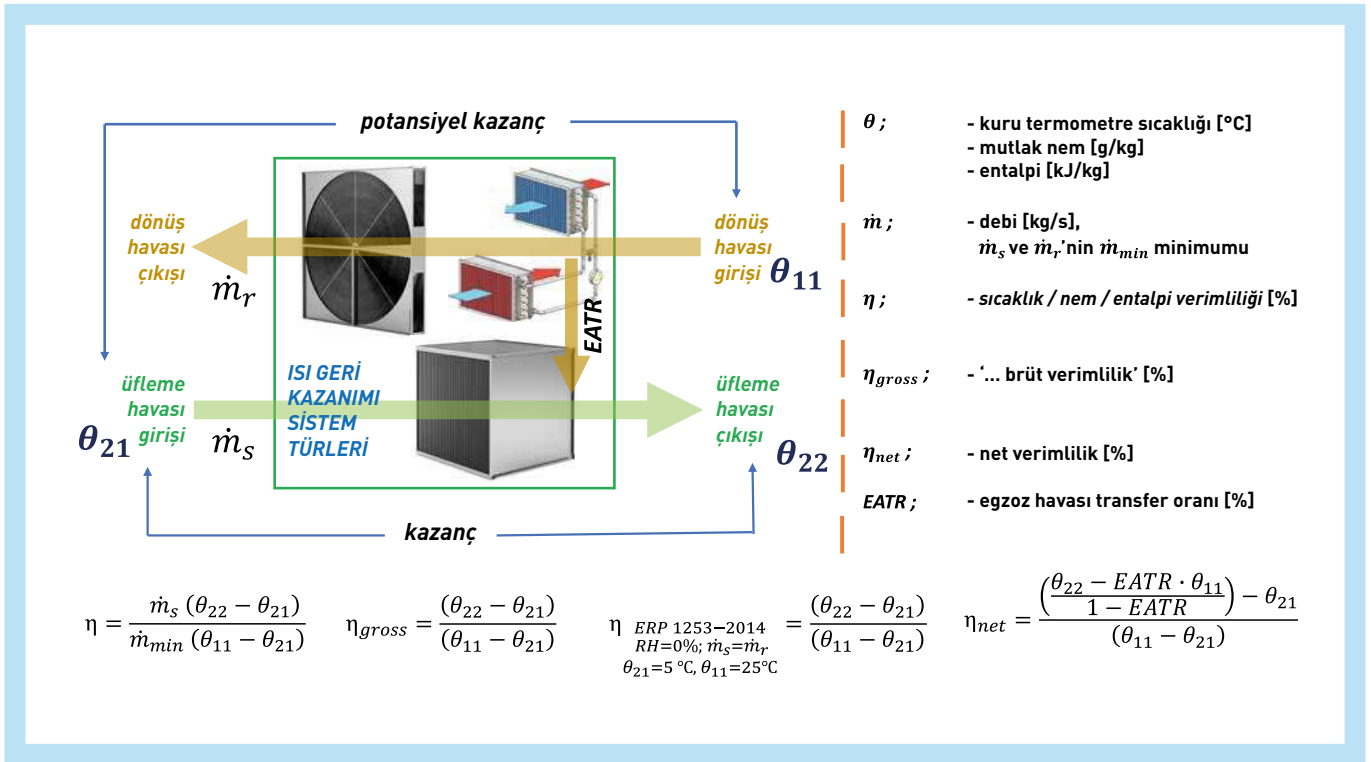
potansiyel kazanç

dönüş havası çıkışı

$\dot{m}_r$

dönüş havası girişi $\theta_{11}$

EATR

üfleme havası girişi

$\theta_{21}$

$\dot{m}_s$

ISI GERİ KAZANIMI SİSTEM TÜRLERİ

üfleme havası çıkışı

$\theta_{22}$

kazanç

$\theta$ ; - kuru termometre sıcaklığı [°C]
- mutlak nem [g/kg]
- entalpi [kJ/kg]

$\dot{m}$ ; - debi [kg/s],
$\dot{m}_s$ ve $\dot{m}_r$'nin $\dot{m}_{min}$ minimumu

$\eta$ ; - sıcaklık / nem / entalpi verimliliği [%]

$\eta_{gross}$ ; - '... brüt verimlilik' [%]

$\eta_{net}$ ; - net verimlilik [%]

EATR ; - egzoz havası transfer oranı [%]

$\eta = \frac{\dot{m}_s\,(\theta_{22}-\theta_{21})}{\dot{m}_{min}\,(\theta_{11}-\theta_{21})}$

$\eta_{gross} = \frac{(\theta_{22}-\theta_{21})}{(\theta_{11}-\theta_{21})}$

$\eta_{ERP\ 1253-2014} = \frac{(\theta_{22}-\theta_{21})}{(\theta_{11}-\theta_{21})}$
$RH=0\%;\ \dot{m}_s=\dot{m}_r$
$\theta_{21}=5\ °C,\ \theta_{11}=25°C$

$\eta_{net} = \frac{\left(\frac{\theta_{22}-EATR\cdot\theta_{11}}{1-EATR}\right)-\theta_{21}}{(\theta_{11}-\theta_{21})}$